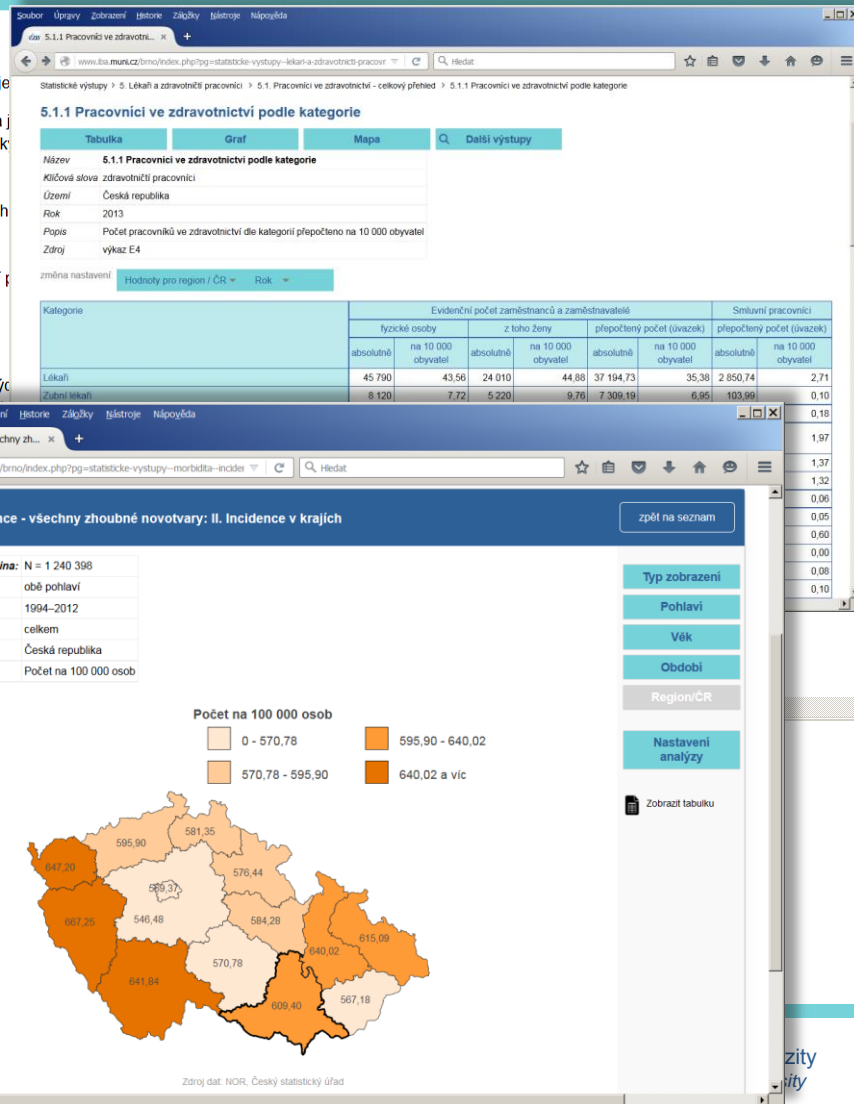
Soubor Úpravy Zobrazení Historie Záložky Nástroje Nápověda

5.1.1 Pracovníci ve zdravotni... ×

www.iba.muni.cz/brno/index.php?pg=statisticke-vystupy--lekari-a-zdravotnicti-pracovn

Hledat

Statistické výstupy > 5. Lékaři a zdravotničtí pracovníci > 5.1. Pracovníci ve zdravotnictví - celkový přehled > 5.1.1 Pracovníci ve zdravotnictví podle kategorie

5.1.1 Pracovníci ve zdravotnictví podle kategorie

Tabulka | Graf | Mapa | Další výstupy

| | |
|---|---|
| Název | 5.1.1 Pracovníci ve zdravotnictví podle kategorie |
| Klíčová slova | zdravotničtí pracovníci |
| Území | Česká republika |
| Rok | 2013 |
| Popis | Počet pracovníků ve zdravotnictví dle kategorií přepočteno na 10 000 obyvatel |
| Zdroj | výkaz E4 |

změna nastavení Hodnoty pro region / ČR Rok

| Kategorie | Evidenční počet zaměstnanců a zaměstnavatelé: fyzické osoby absolutně | na 10 000 obyvatel | z toho ženy absolutně | na 10 000 obyvatel | přepočtený počet (úvazek) absolutně | na 10 000 obyvatel | Smluvní pracovníci přepočtený počet (úvazek) absolutně | na 10 000 obyvatel |
|---|---|---|---|---|---|---|---|---|
| Lékaři | 45 790 | 43,56 | 24 010 | 44,88 | 37 194,73 | 35,38 | 2 850,74 | 2,71 |
| Zubní lékaři | 8 120 | 7,72 | 5 220 | 9,76 | 7 309,19 | 6,95 | 103,99 | 0,10 |

0,18
1,97
1,37
1,32
0,06
0,05
0,60
0,00
0,08
0,10

Historie Záložky Nástroje Nápověda

chny zh... ×

/brno/index.php?pg=statisticke-vystupy--morbidita--incider

Hledat

nce - všechny zhoubné novotvary: II. Incidence v krajích

zpět na seznam

ina: N = 1 240 398
obě pohlaví
1994–2012
celkem
Česká republika
Počet na 100 000 osob

Typ zobrazení
Pohlaví
Věk
Období
Region/ČR
Nastavení analýzy

Zobrazit tabulku

Počet na 100 000 osob
0 - 570,78
570,78 - 595,90
595,90 - 640,02
640,02 a víc

581,35
595,90
647,20
569,37
576,44
546,48
584,28
667,25
640,02
615,09
570,78
641,84
609,40
567,18

Zdroj dat: NOR, Český statistický úřad

zity
sity